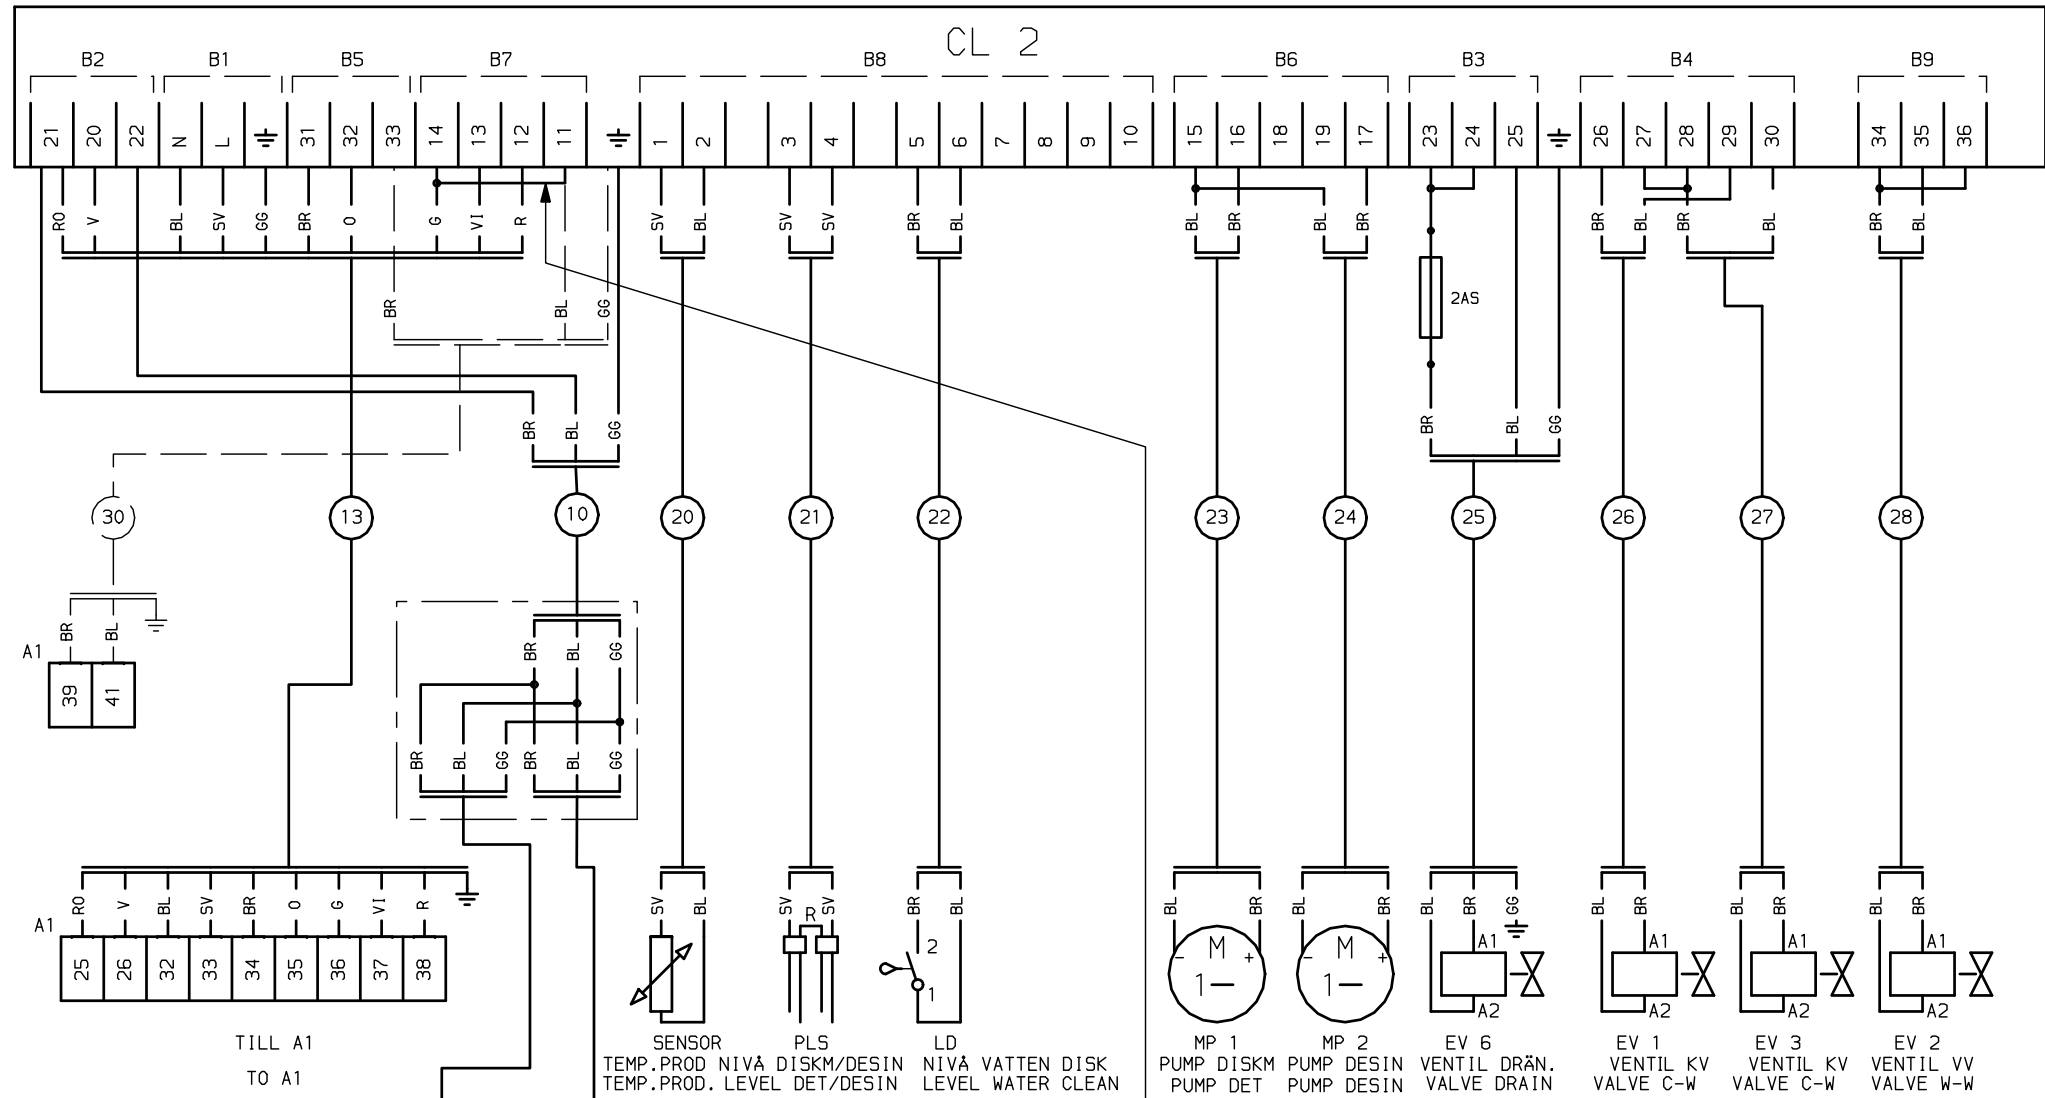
CL 2

B2 B1 B5 B7 B8 B6 B3 B4 B9

21 20 22 N L ⏚ 31 32 33 14 13 12 11 ⏚ 1 2 3 4 5 6 7 8 9 10 15 16 18 19 17 23 24 25 ⏚ 26 27 28 29 30 34 35 36

RO V BL SV GG BR O G VI R SV BL SV SV BR BL BL BR BL BR BR BL BR BL BR BL

BR BL GG

2AS

BR BL GG

BR BL GG

BR BL GG

30 13 10 20 21 22 23 24 25 26 27 28

A1 BR BL
39 41

BR BL GG
BR BL GG BR BL GG

A1 RO V BL SV BR O G VI R
25 26 32 33 34 35 36 37 38

TILL A1
TO A1

SV BL
SENSOR
TEMP.PROD NIVÅ DISKM/DESIN
TEMP.PROD. LEVEL DET/DESIN

SV R SV
PLS

BR BL
2
1
LD
NIVÅ VATTEN DISK
LEVEL WATER CLEAN

BL BR
M
1—
MP 1
PUMP DISKM
PUMP DET

BL BR
M
1—
MP 2
PUMP DESIN
PUMP DESIN

BL BR GG
A1
A2
EV 6
VENTIL DRÄN.
VALVE DRAIN

BL BR
A1
A2
EV 1
VENTIL KV
VALVE C-W

BL BR
A1
A2
EV 3
VENTIL KV
VALVE C-W

BL BR
A1
A2
EV 2
VENTIL VV
VALVE W-W